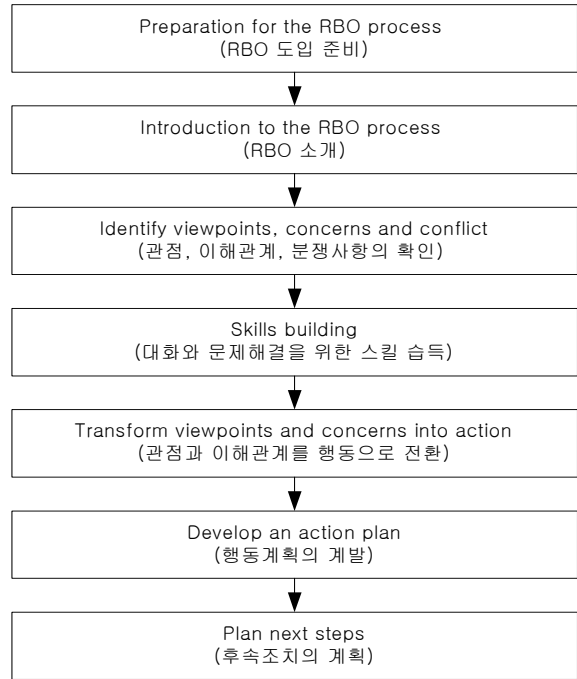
Preparation for the RBO process
(RBO 도입 준비)

Introduction to the RBO process
(RBO 소개)

Identify viewpoints, concerns and conflict
(관점, 이해관계, 분쟁사항의 확인)

Skills building
(대화와 문제해결을 위한 스킬 습득)

Transform viewpoints and concerns into action
(관점과 이해관계를 행동으로 전환)

Develop an action plan
(행동계획의 계발)

Plan next steps
(후속조치의 계획)